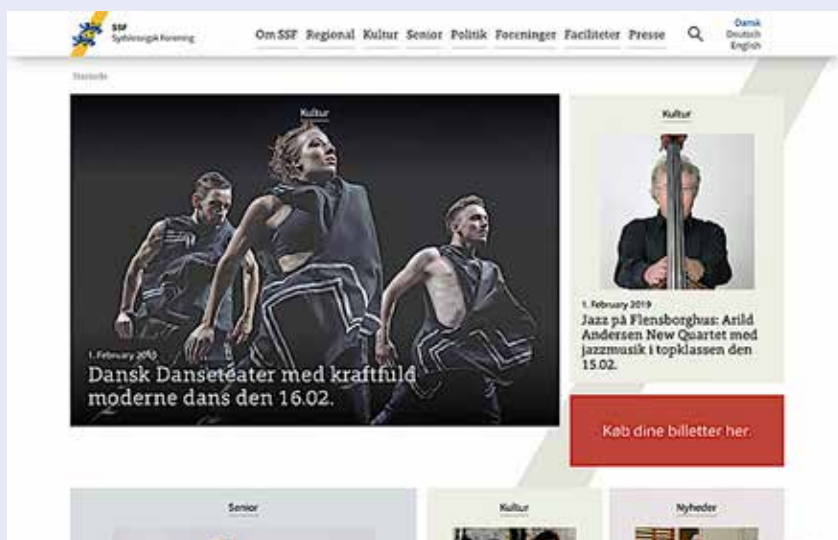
SSF
Sydslesvigsk Forening

Om SSF Regional Kultur Senior Politik Foreninger Faciliteter Presse

Dansk
Deutsch
English

Startside

Kultur

1. February 2019
Dansk Danseteater med kraftfuld moderne dans den 16.02.

Kultur

1. February 2019
Jazz på Flensborghus: Arild Andersen New Quartet med jazzmusik i topklassen den 15.02.

Køb dine billetter her.

Senior

Kultur

Nyheder